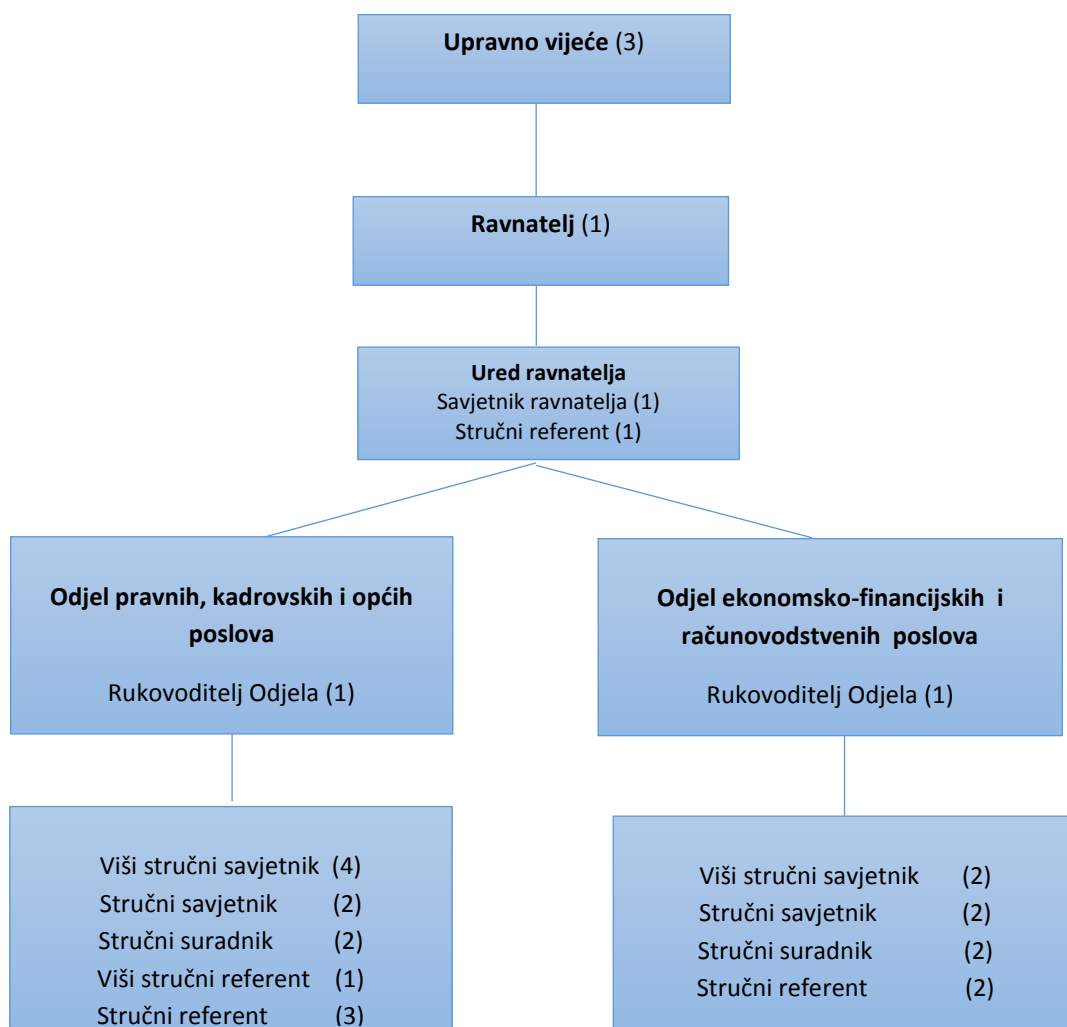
Upravno vijeće (3)

Ravnatelj (1)

Ured ravnatelja
Savjetnik ravnatelja (1)
Stručni referent (1)

Odjel pravnih, kadrovskih i općih poslova

Rukovoditelj Odjela (1)

Odjel ekonomsko-financijskih i računovodstvenih poslova

Rukovoditelj Odjela (1)

Viši stručni savjetnik (4)
Stručni savjetnik (2)
Stručni suradnik (2)
Viši stručni referent (1)
Stručni referent (3)

Viši stručni savjetnik (2)
Stručni savjetnik (2)
Stručni suradnik (2)
Stručni referent (2)